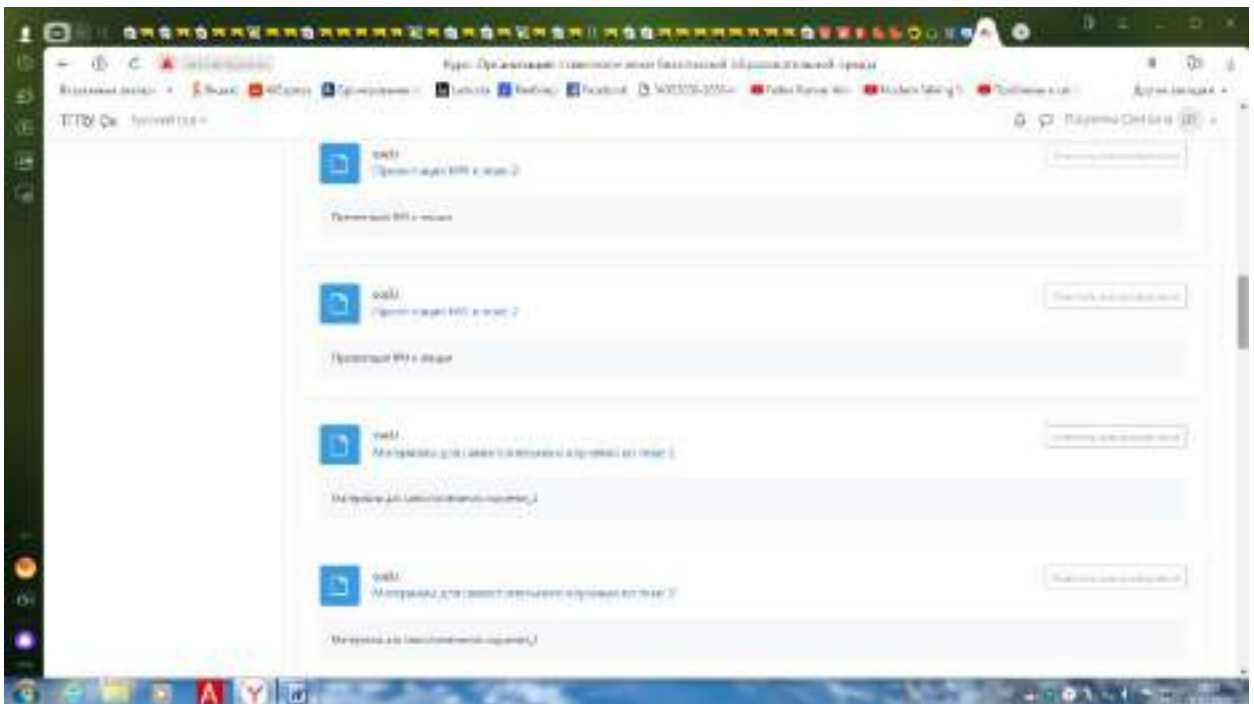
Курс: Организация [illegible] образовательной среды

ТГПУ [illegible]

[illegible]
Презентация ИРО к теме 2
Презентация ИРО к лекции

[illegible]
Презентация ИРО к теме 2
Презентация ИРО к лекции

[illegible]
Материалы для самостоятельного изучения по теме 2
Материалы для самостоятельного изучения_2

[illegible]
Материалы для самостоятельного изучения по теме 2
Материалы для самостоятельного изучения_2